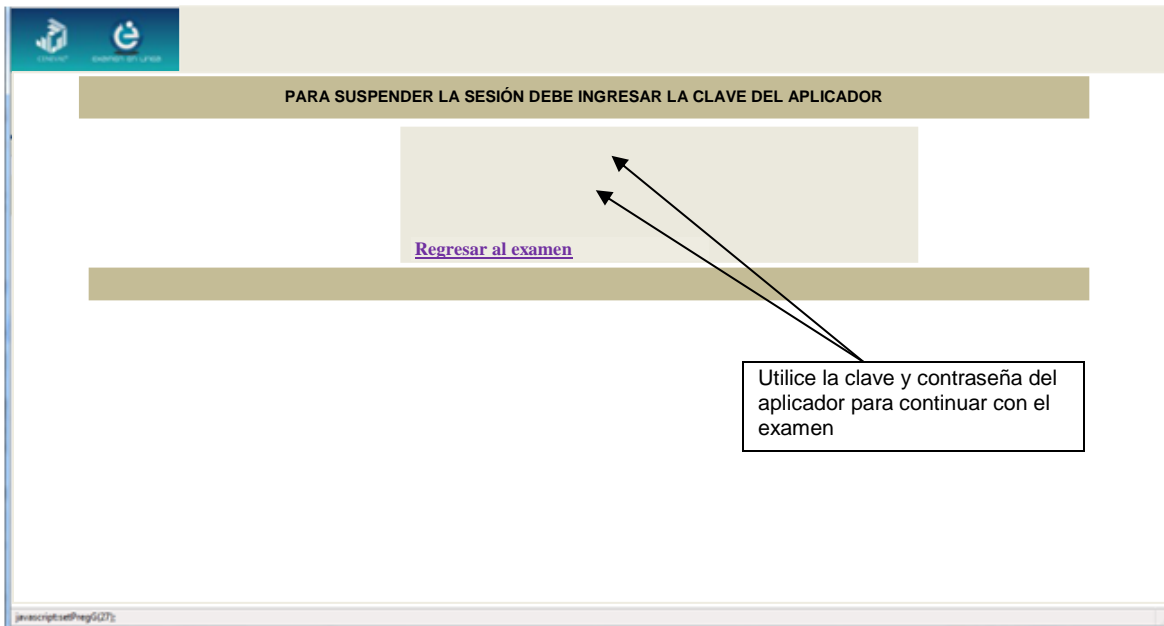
CENEVAL
examen en línea

PARA SUSPENDER LA SESIÓN DEBE INGRESAR LA CLAVE DEL APLICADOR

Regresar al examen

Utilice la clave y contraseña del aplicador para continuar con el examen

javascript:setPregG(27);